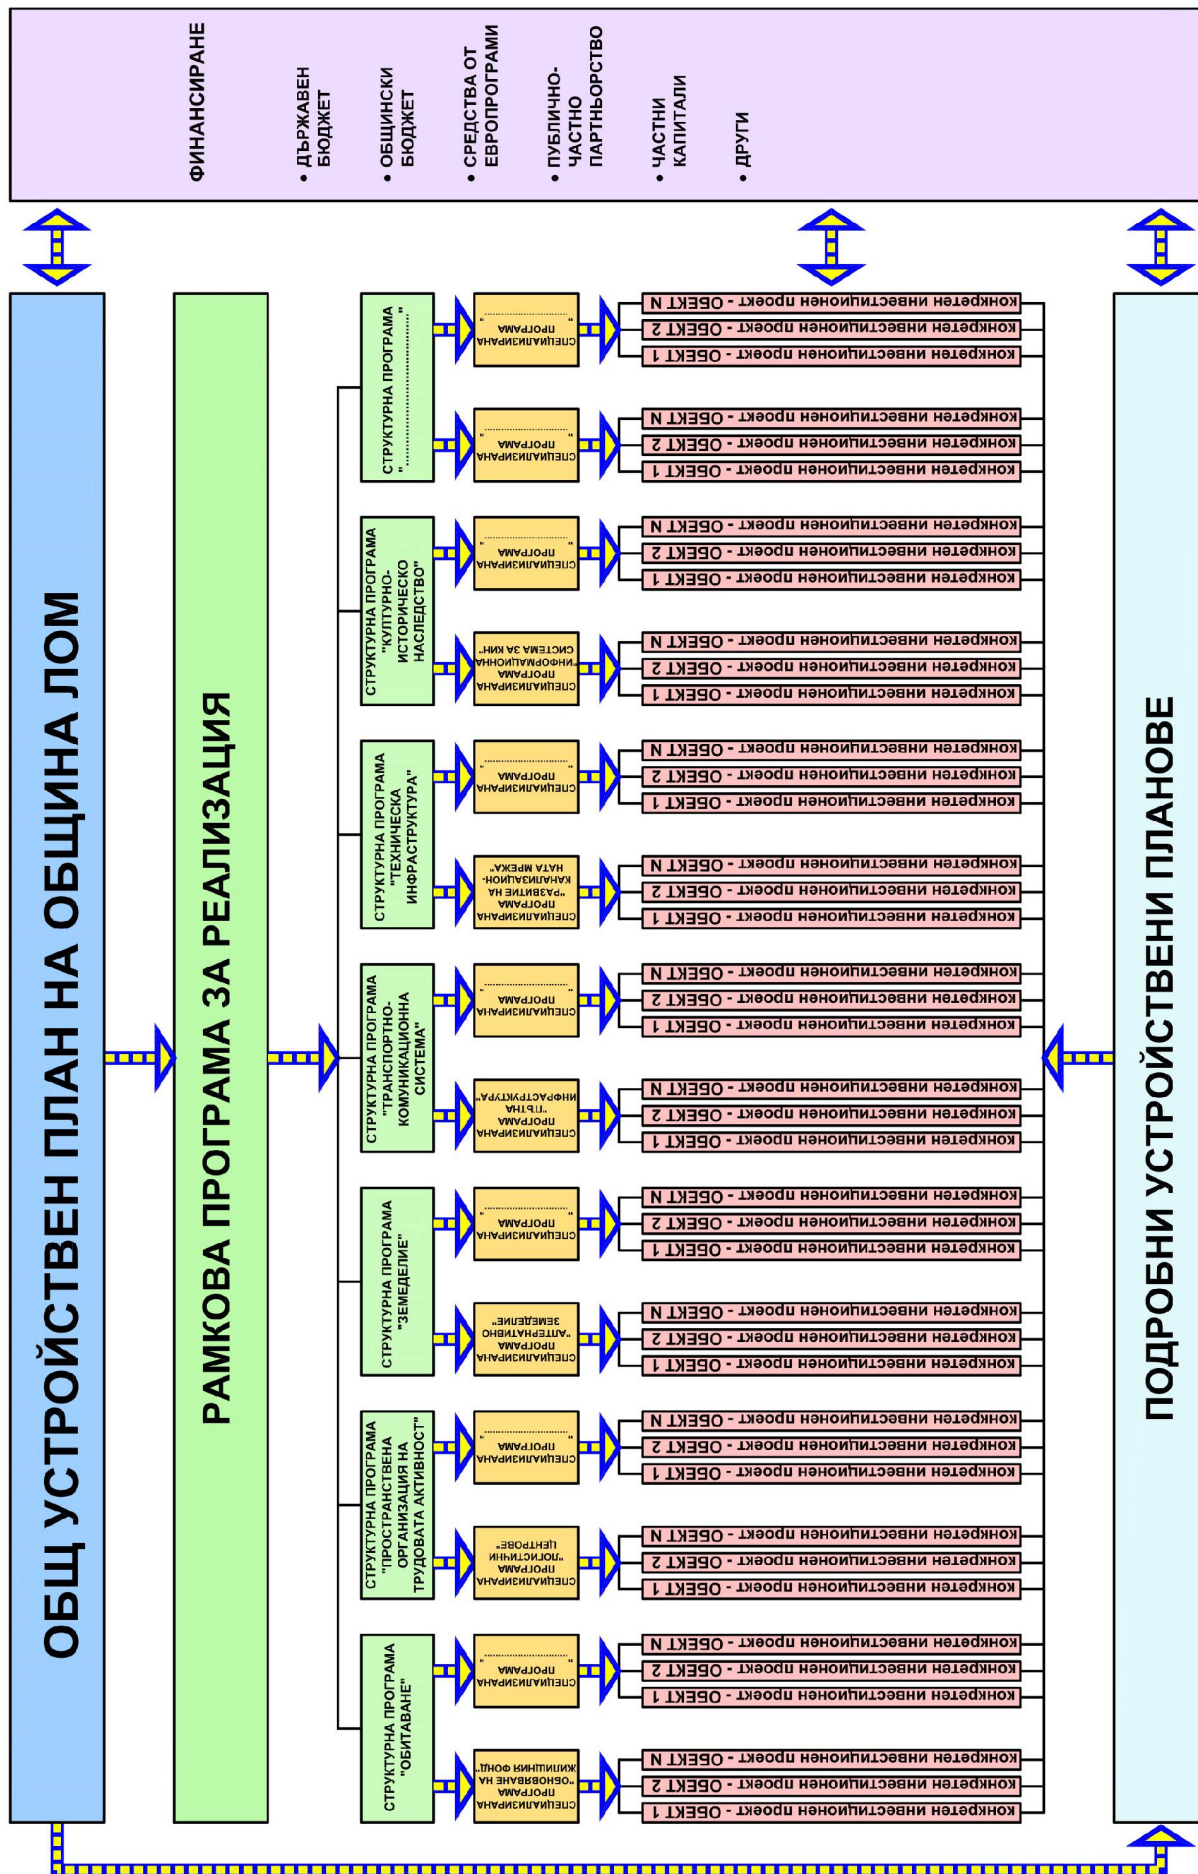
ФИНАНСИРАНЕ

• ДЪРЖАВЕН БЮДЖЕТ
• ОБЩИНСКИ БЮДЖЕТ
• СРЕДСТВА ОТ ЕВРОПРОГРАМИ
• ПУБЛИЧНО-ЧАСТНО ПАРТНЬОРСТВО
• ЧАСТНИ КАПИТАЛИ
• ДРУГИ

ОБЩ УСТРОЙСТВЕН ПЛАН НА ОБЩИНА ЛОМ

РАМКОВА ПРОГРАМА ЗА РЕАЛИЗАЦИЯ

СТРУКТУРНА ПРОГРАМА "ОБИТАВАНЕ"
СПЕЦИАЛИЗИРАНА ПРОГРАМА "ОБНОВЯВАНЕ НА ЖИЛИЩНИЯ ФОНД"
СПЕЦИАЛИЗИРАНА ПРОГРАМА "..."

СТРУКТУРНА ПРОГРАМА "ПРОСТРАНСТВЕНА ОРГАНИЗАЦИЯ НА ТРУДОВАТА АКТИВНОСТ"
СПЕЦИАЛИЗИРАНА ПРОГРАМА "ЛОГИСТИЧНИ ЦЕНТРОВЕ"
СПЕЦИАЛИЗИРАНА ПРОГРАМА "..."

СТРУКТУРНА ПРОГРАМА "ЗЕМЕДЕЛИЕ"
СПЕЦИАЛИЗИРАНА ПРОГРАМА "АЛТЕРНАТИВНО ЗЕМЕДЕЛИЕ"
СПЕЦИАЛИЗИРАНА ПРОГРАМА "..."

СТРУКТУРНА ПРОГРАМА "ТРАНСПОРТНО-КОМУНИКАЦИОННА СИСТЕМА"
СПЕЦИАЛИЗИРАНА ПРОГРАМА "ПЪТНА ИНФРАСТРУКТУРА"
СПЕЦИАЛИЗИРАНА ПРОГРАМА "..."

СТРУКТУРНА ПРОГРАМА "ТЕХНИЧЕСКА ИНФРАСТРУКТУРА"
СПЕЦИАЛИЗИРАНА ПРОГРАМА "РАЗВИТИЕ НА КАНАЛИЗАЦИОННАТА МРЕЖА"
СПЕЦИАЛИЗИРАНА ПРОГРАМА "..."

СТРУКТУРНА ПРОГРАМА "КУЛТУРНО-ИСТОРИЧЕСКО НАСЛЕДСТВО"
СПЕЦИАЛИЗИРАНА ПРОГРАМА "ИНФОРМАЦИОННА СИСТЕМА ЗА КИН"
СПЕЦИАЛИЗИРАНА ПРОГРАМА "..."

СТРУКТУРНА ПРОГРАМА "..."
СПЕЦИАЛИЗИРАНА ПРОГРАМА "..."
СПЕЦИАЛИЗИРАНА ПРОГРАМА "..."

конкретен инвестиционен проект - ОБЕКТ 1
конкретен инвестиционен проект - ОБЕКТ 2
конкретен инвестиционен проект - ОБЕКТ N

ПОДРОБНИ УСТРОЙСТВЕНИ ПЛАНОВЕ